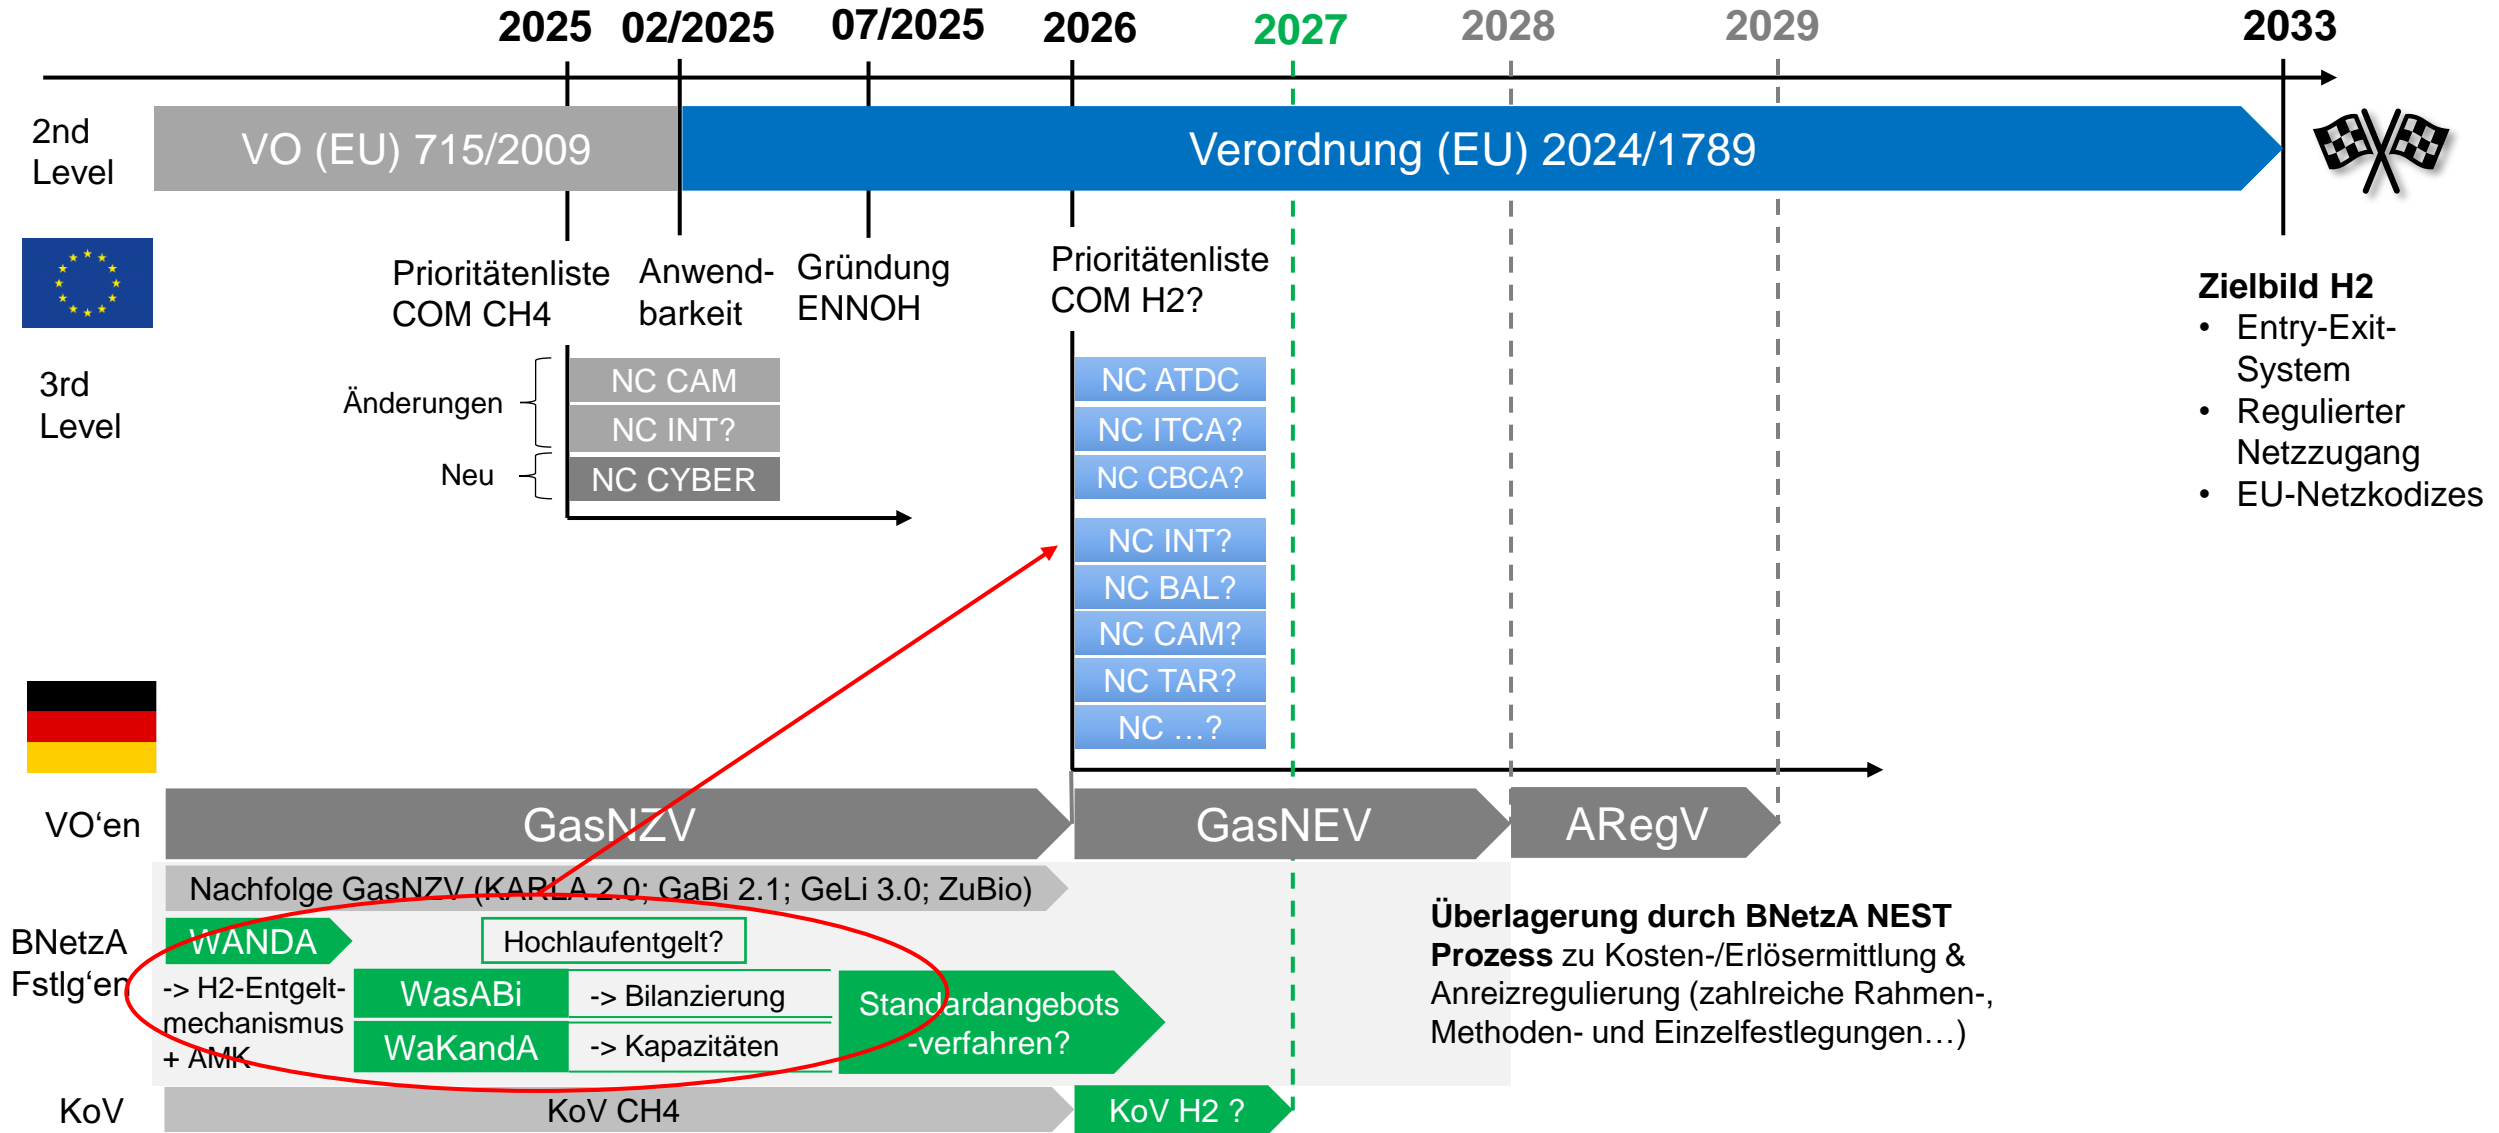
2025 02/2025 07/2025 2026 2027 2028 2029 2033

2nd Level

VO (EU) 715/2009

Verordnung (EU) 2024/1789

Prioritätenliste COM CH4

Anwendbarkeit

Gründung ENNOH

Prioritätenliste COM H2?

Zielbild H2
• Entry-Exit-System
• Regulierter Netzzugang
• EU-Netzkodizes

3rd Level

Änderungen

NC CAM
NC INT?

Neu

NC CYBER

NC ATDC
NC ITCA?
NC CBCA?
NC INT?
NC BAL?
NC CAM?
NC TAR?
NC …?

VO'en

GasNZV

GasNEV

ARegV

Nachfolge GasNZV (KARLA 2.0; GaBi 2.1; GeLi 3.0; ZuBio)

BNetzA Fstlg'en

WANDA

Hochlaufentgelt?

-> H2-Entgeltmechanismus + AMK

WasABi

-> Bilanzierung

WaKandA

-> Kapazitäten

Standardangebots-verfahren?

Überlagerung durch BNetzA NEST Prozess zu Kosten-/Erlösermittlung & Anreizregulierung (zahlreiche Rahmen-, Methoden- und Einzelfestlegungen…)

KoV

KoV CH4

KoV H2 ?